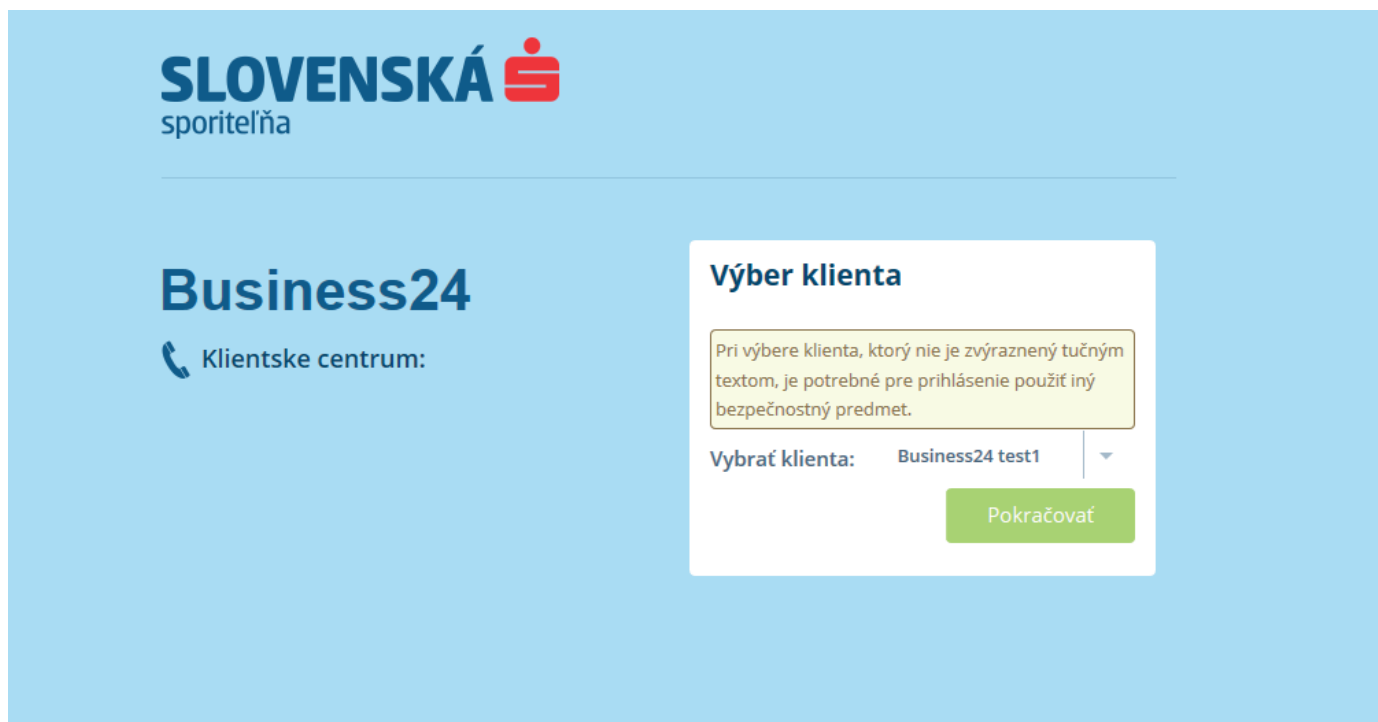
SLOVENSKÁ
sporiteľňa

Business24

Klientske centrum:

Výber klienta

Pri výbere klienta, ktorý nie je zvýraznený tučným textom, je potrebné pre prihlásenie použiť iný bezpečnostný predmet.

Vybrať klienta: Business24 test1

Pokračovať